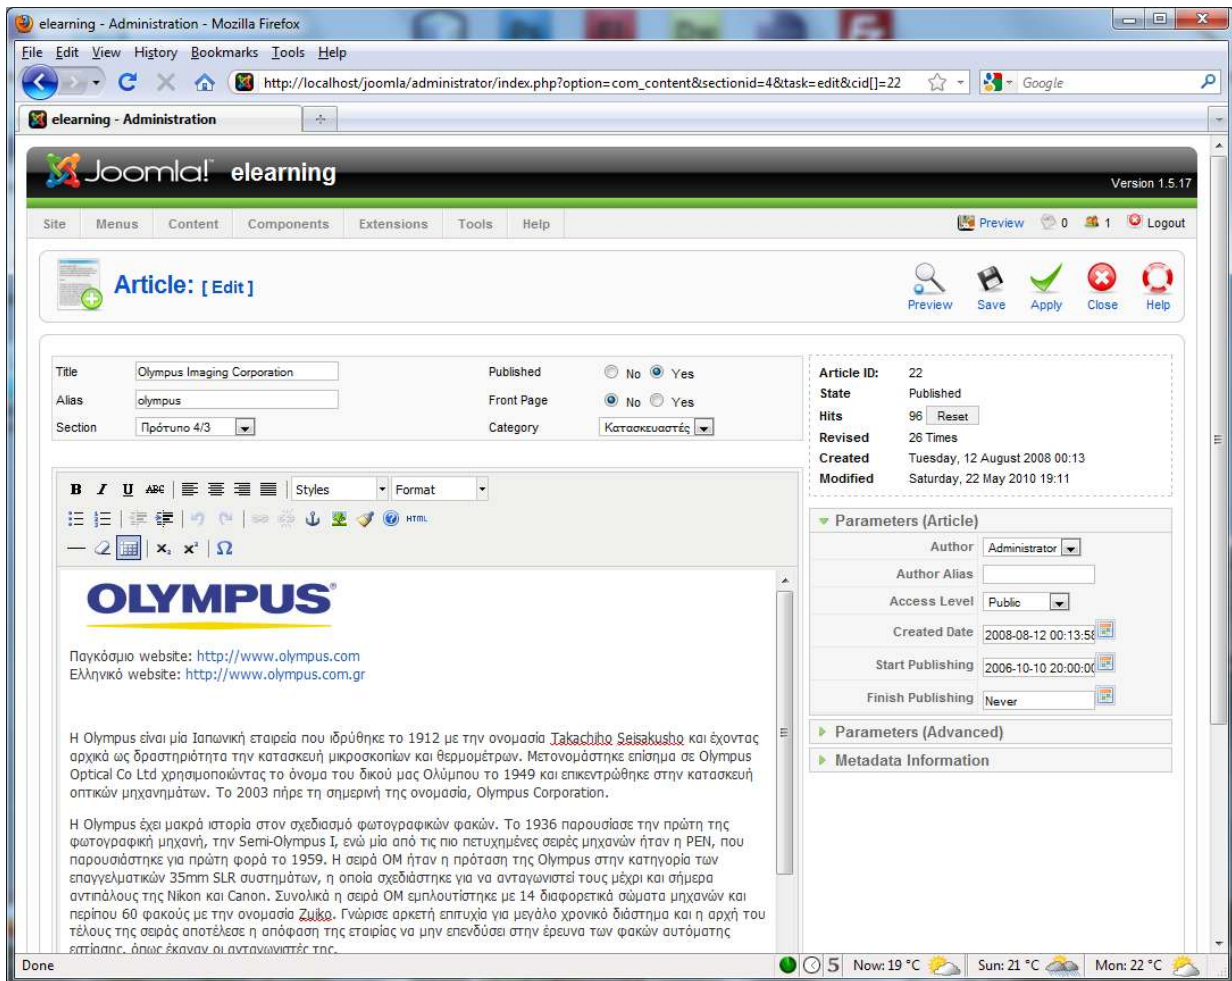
elearning - Administration - Mozilla Firefox

File Edit View History Bookmarks Tools Help

http://localhost/joomla/administrator/index.php?option=com_content&sectionid=4&task=edit&cid[]=22

Google

elearning - Administration

Joomla! elearning

Version 1.5.17

Site Menus Content Components Extensions Tools Help

Preview 0 1 Logout

Article: [ Edit ]

Preview Save Apply Close Help

| Title | Olympus Imaging Corporation | Published | No Yes |
|---|---|---|---|
| Alias | olympus | Front Page | No Yes |
| Section | Πρότυπο 4/3 | Category | Κατασκευαστές |

| Article ID: | 22 |
|---|---|
| State | Published |
| Hits | 96 Reset |
| Revised | 26 Times |
| Created | Tuesday, 12 August 2008 00:13 |
| Modified | Saturday, 22 May 2010 19:11 |

B I U ABC Styles Format

HTML

Parameters (Article)

| Author | Administrator |
|---|---|
| Author Alias | |
| Access Level | Public |
| Created Date | 2008-08-12 00:13:5 |
| Start Publishing | 2006-10-10 20:00:0 |
| Finish Publishing | Never |

Parameters (Advanced)

Metadata Information

OLYMPUS

Παγκόσμιο website: http://www.olympus.com
Ελληνικό website: http://www.olympus.com.gr

Η Olympus είναι μία Ιαπωνική εταιρεία που ιδρύθηκε το 1912 με την ονομασία Takachiho Seisakusho και έχοντας αρχικά ως δραστηριότητα την κατασκευή μικροσκοπίων και θερμομέτρων. Μετονομάστηκε επίσημα σε Olympus Optical Co Ltd χρησιμοποιώντας το όνομα του δικού μας Ολύμπου το 1949 και επικεντρώθηκε στην κατασκευή οπτικών μηχανημάτων. Το 2003 πήρε τη σημερινή της ονομασία, Olympus Corporation.

Η Olympus έχει μακρά ιστορία στον σχεδιασμό φωτογραφικών φακών. Το 1936 παρουσίασε την πρώτη της φωτογραφική μηχανή, την Semi-Olympus I, ενώ μία από τις πιο πετυχημένες σειρές μηχανών ήταν η PEN, που παρουσιάστηκε για πρώτη φορά το 1959. Η σειρά ΟΜ ήταν η πρόταση της Olympus στην κατηγορία των επαγγελματικών 35mm SLR συστημάτων, η οποία σχεδιάστηκε για να ανταγωνιστεί τους μέχρι και σήμερα αντιπάλους της Nikon και Canon. Συνολικά η σειρά ΟΜ εμπλουτίστηκε με 14 διαφορετικά σώματα μηχανών και περίπου 60 φακούς με την ονομασία Zuiko. Γνώρισε αρκετή επιτυχία για μεγάλο χρονικό διάστημα και η αρχή του τέλους της σειράς αποτέλεσε η απόφαση της εταιρίας να μην επενδύσει στην έρευνα των φακών αυτόματης εστίασης, όπως έκαναν οι ανταγωνιστές της.

Done 5 Now: 19 °C Sun: 21 °C Mon: 22 °C